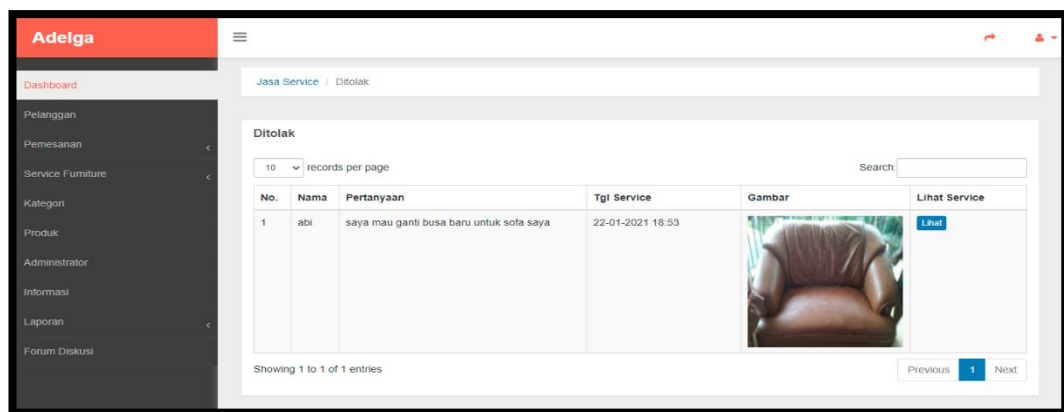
Adelga

Dashboard
Pelanggan
Pemesanan
Service Furniture
Kategori
Produk
Administrator
Informasi
Laporan
Forum Diskusi

Jasa Service / Ditolak

Ditolak

10 records per page

Search:

| No. | Nama | Pertanyaan | Tgl Service | Gambar | Lihat Service |
|---|---|---|---|---|---|
| 1 | abi | saya mau ganti busa baru untuk sofa saya | 22-01-2021 18:53 | | Lihat |

Showing 1 to 1 of 1 entries

Previous 1 Next